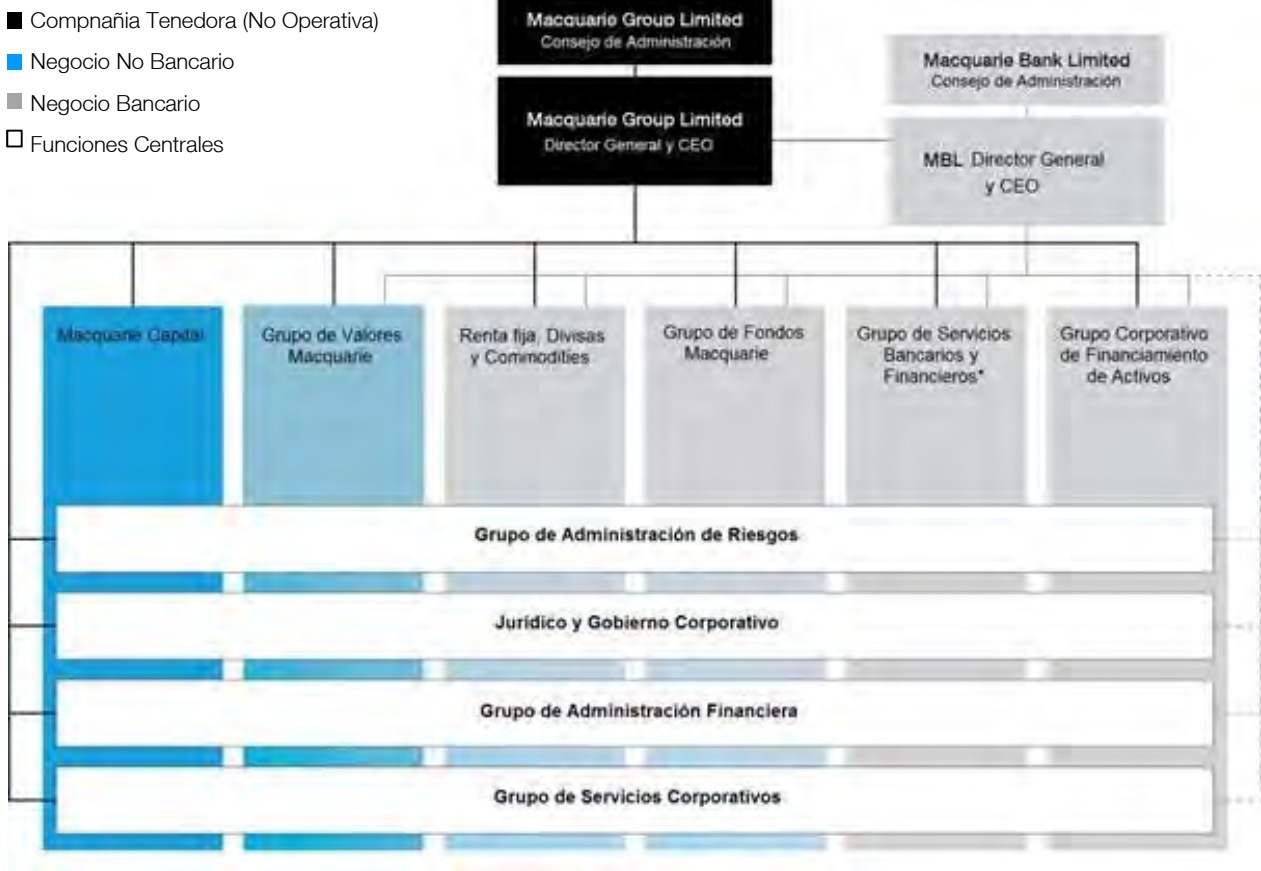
Compnañia Tenedora (No Operativa)
Negocio No Bancario
Negocio Bancario
Funciones Centrales

Macquarie Group Limited
Consejo de Administración

Macquarie Group Limited
Director General y CEO

Macquarie Bank Limited
Consejo de Administración

MBL Director General y CEO

Macquarie Capital

Grupo de Valores Macquarie

Renta fija, Divisas y Commodities

Grupo de Fondos Macquarie

Grupo de Servicios Bancarios y Financieros*

Grupo Corporativo de Financiamiento de Activos

Grupo de Administración de Riesgos

Jurídico y Gobierno Corporativo

Grupo de Administración Financiera

Grupo de Servicios Corporativos